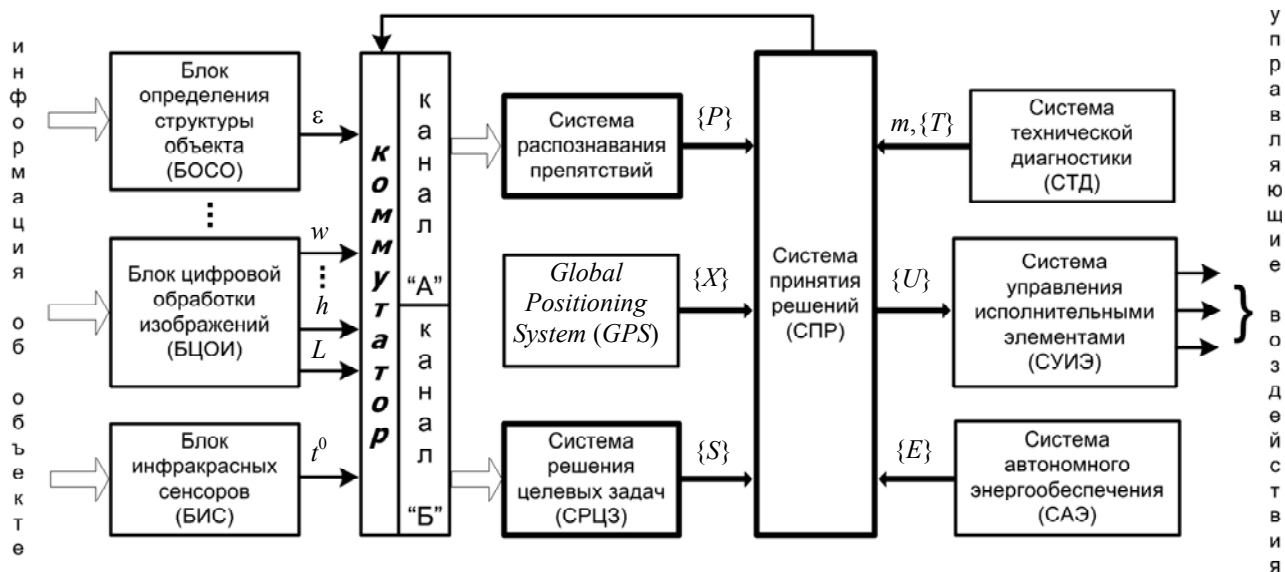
информация об объекте

Блок определения структуры объекта (БОСО)

$\varepsilon$

⋮

$w$

⋮

$h$

$L$

Блок цифровой обработки изображений (БЦОИ)

Блок инфракрасных сенсоров (БИС)

$t^0$

коммутатор

канал "А"

канал "Б"

Система распознавания препятствий

$\{P\}$

*Global Positioning System* (*GPS*)

$\{X\}$

Система решения целевых задач (СРЦЗ)

$\{S\}$

Система принятия решений (СПР)

$m, \{T\}$

Система технической диагностики (СТД)

$\{U\}$

Система управления исполнительными элементами (СУИЭ)

$\{E\}$

Система автономного энергообеспечения (САЭ)

управляющие воздействия